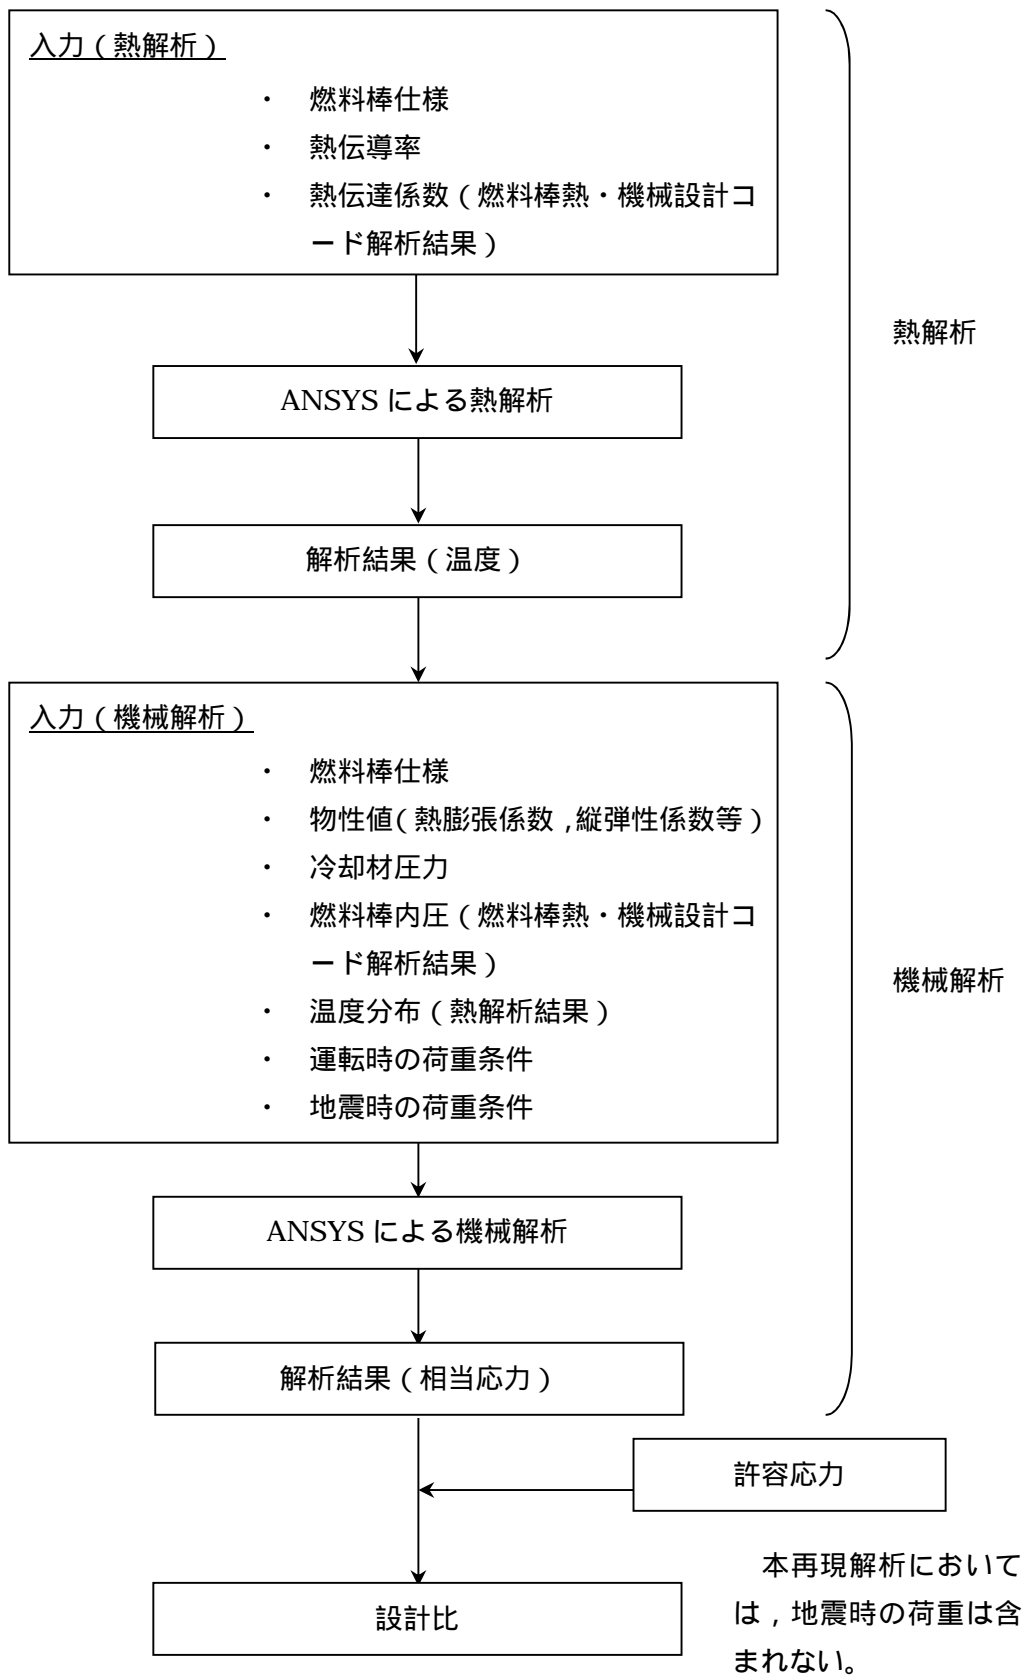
入力（熱解析）

・ 燃料棒仕様
・ 熱伝導率
・ 熱伝達係数（燃料棒熱・機械設計コード解析結果）

熱解析

ANSYS による熱解析

解析結果（温度）

入力（機械解析）

・ 燃料棒仕様
・ 物性値（熱膨張係数，縦弾性係数等）
・ 冷却材圧力
・ 燃料棒内圧（燃料棒熱・機械設計コード解析結果）
・ 温度分布（熱解析結果）
・ 運転時の荷重条件
・ 地震時の荷重条件

機械解析

ANSYS による機械解析

解析結果（相当応力）

許容応力

設計比

本再現解析においては，地震時の荷重は含まれない。